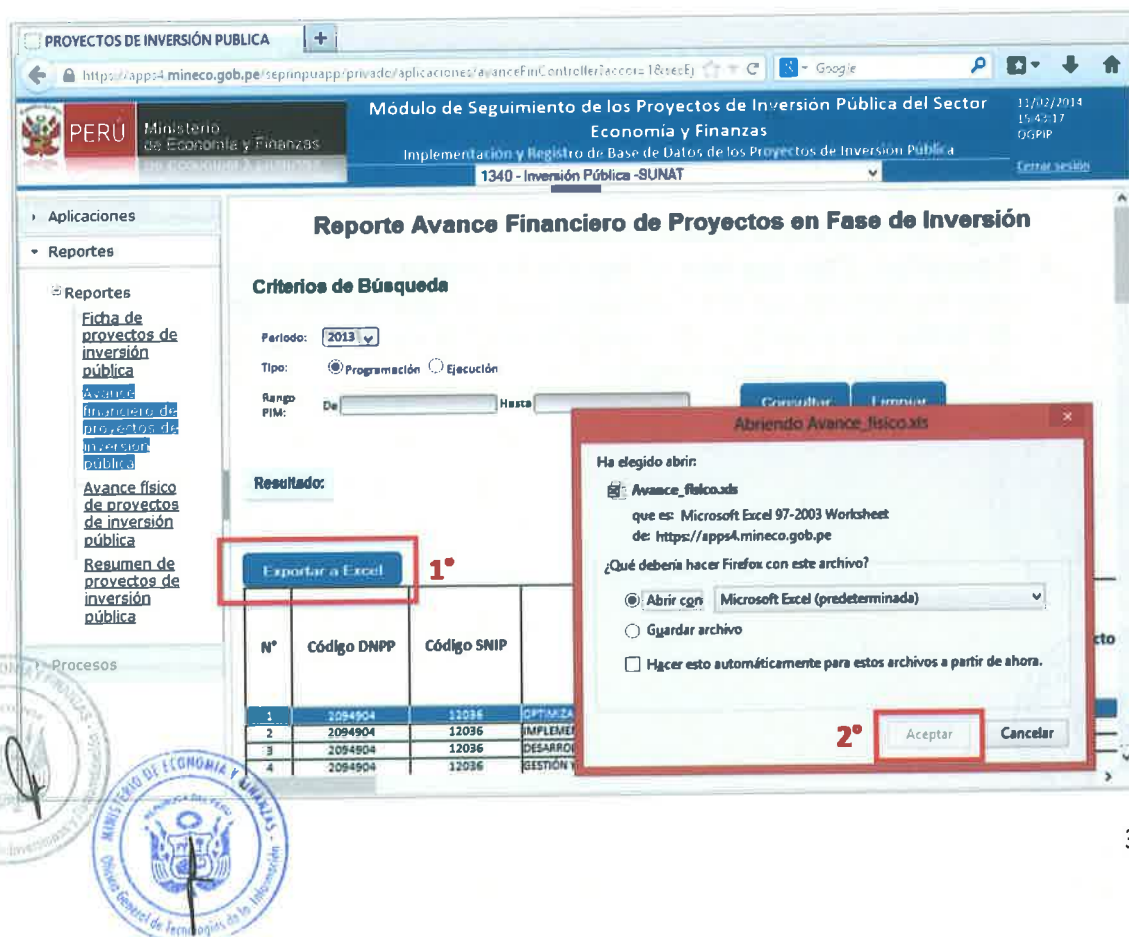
PROYECTOS DE INVERSIÓN PUBLICA

https://apps4.mineco.gob.pe/seprinpuapp/privado/aplicaciones/avanceFinControllerAccion=1&secEj

Google

PERÚ Ministerio de Economía y Finanzas

Módulo de Seguimiento de los Proyectos de Inversión Pública del Sector Economía y Finanzas

Implementación y Registro de Base de Datos de los Proyectos de Inversión Pública

11/02/2014 15:43:17 OGPIP

Cerrar sesión

1340 - Inversión Pública -SUNAT

Aplicaciones

Reportes

Reportes

Ficha de proyectos de inversión pública

Avance financiero de proyectos de inversión pública

Avance físico de proyectos de inversión pública

Resumen de proyectos de inversión pública

Procesos

Reporte Avance Financiero de Proyectos en Fase de Inversión

Criterios de Búsqueda

Periodo: 2013

Tipo: Programación Ejecución

Rango PIM: De Hasta

Consultar Limpiar

Resultado:

Exportar a Excel

1°

| N° | Código DNPP | Código SNIP | | cto |
|---|---|---|---|---|
| 1 | 2094904 | 12036 | OPTIMIZA | |
| 2 | 2094904 | 12036 | IMPLEMEN | |
| 3 | 2094904 | 12036 | DESARROL | |
| 4 | 2094904 | 12036 | GESTIÓN | |

Abriendo Avance_fisico.xls

Ha elegido abrir:

Avance_fisico.xls

que es: Microsoft Excel 97-2003 Worksheet

de: https://apps4.mineco.gob.pe

¿Qué debería hacer Firefox con este archivo?

Abrir con Microsoft Excel (predeterminada)

Guardar archivo

Hacer esto automáticamente para estos archivos a partir de ahora.

2°

Aceptar Cancelar

MINISTERIO DE ECONOMÍA Y FINANZAS

Oficina General de Tecnologías de la Información

3